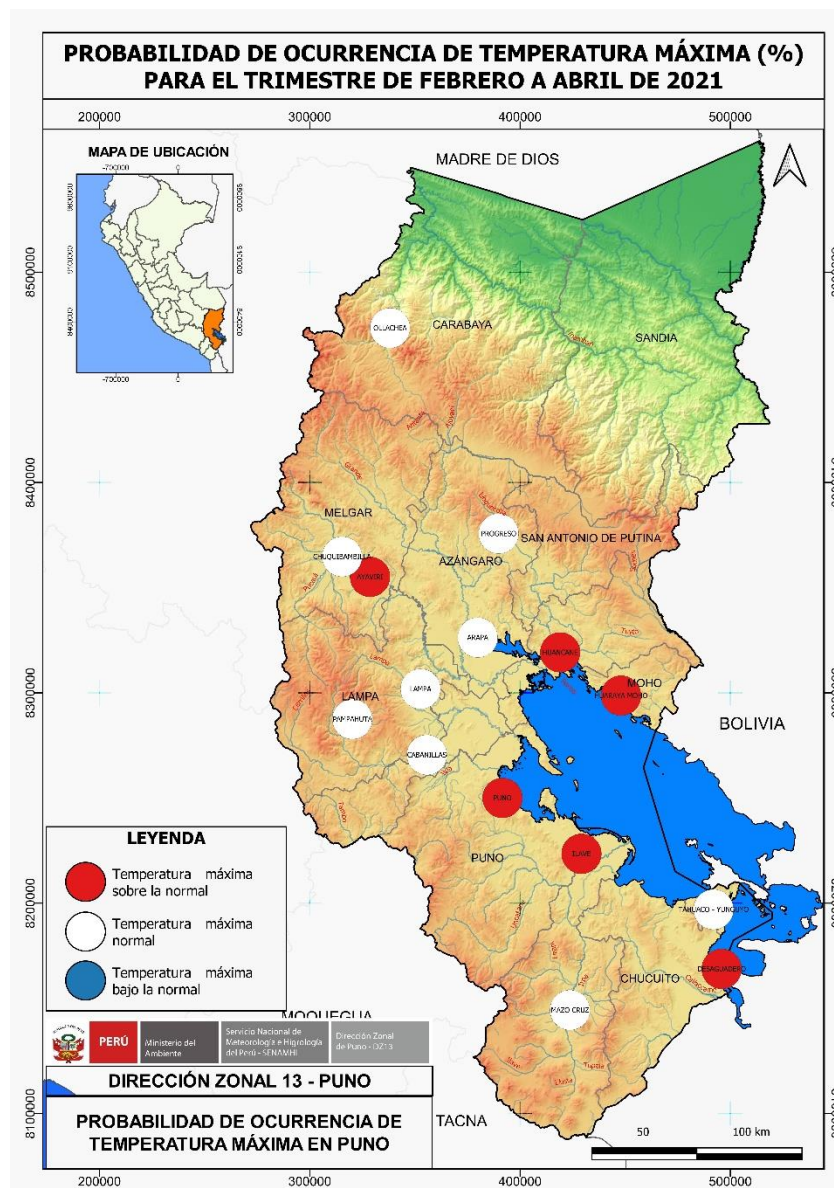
PROBABILIDAD DE OCURRENCIA DE TEMPERATURA MÁXIMA (%) PARA EL TRIMESTRE DE FEBRERO A ABRIL DE 2021

200000 300000 400000 500000

MAPA DE UBICACIÓN

-700000 0

MADRE DE DIOS

8500000

OLLACHEA

CARABAYA

SANDIA

8400000

MELGAR

PROGRESO

SAN ANTONIO DE PUTINA

CHUQUIBAMBILLA

AYAVIRI

AZÁNGARO

ARAPA

HUANCANE

8300000

LAMPA

LAMPA

PAMPAHUTA

HABANA MOHO

MOHO

BOLIVIA

CABANILLAS

PUNO

LEYENDA

Temperatura máxima sobre la normal

Temperatura máxima normal

Temperatura máxima bajo la normal

PUNO

ILAVE

8200000

TAHUACO - YUNGUYO

CHUCUITO

DESAGUADERO

MOQUEGUA

MAZO CRUZ

PERÚ Ministerio del Ambiente

Servicio Nacional de Meteorología e Hidrología del Perú - SENAMHI

Dirección Zonal de Puno - DZ13

DIRECCIÓN ZONAL 13 - PUNO

8100000

PROBABILIDAD DE OCURRENCIA DE TEMPERATURA MÁXIMA EN PUNO

TACNA

50 100 km

200000 300000 400000 500000